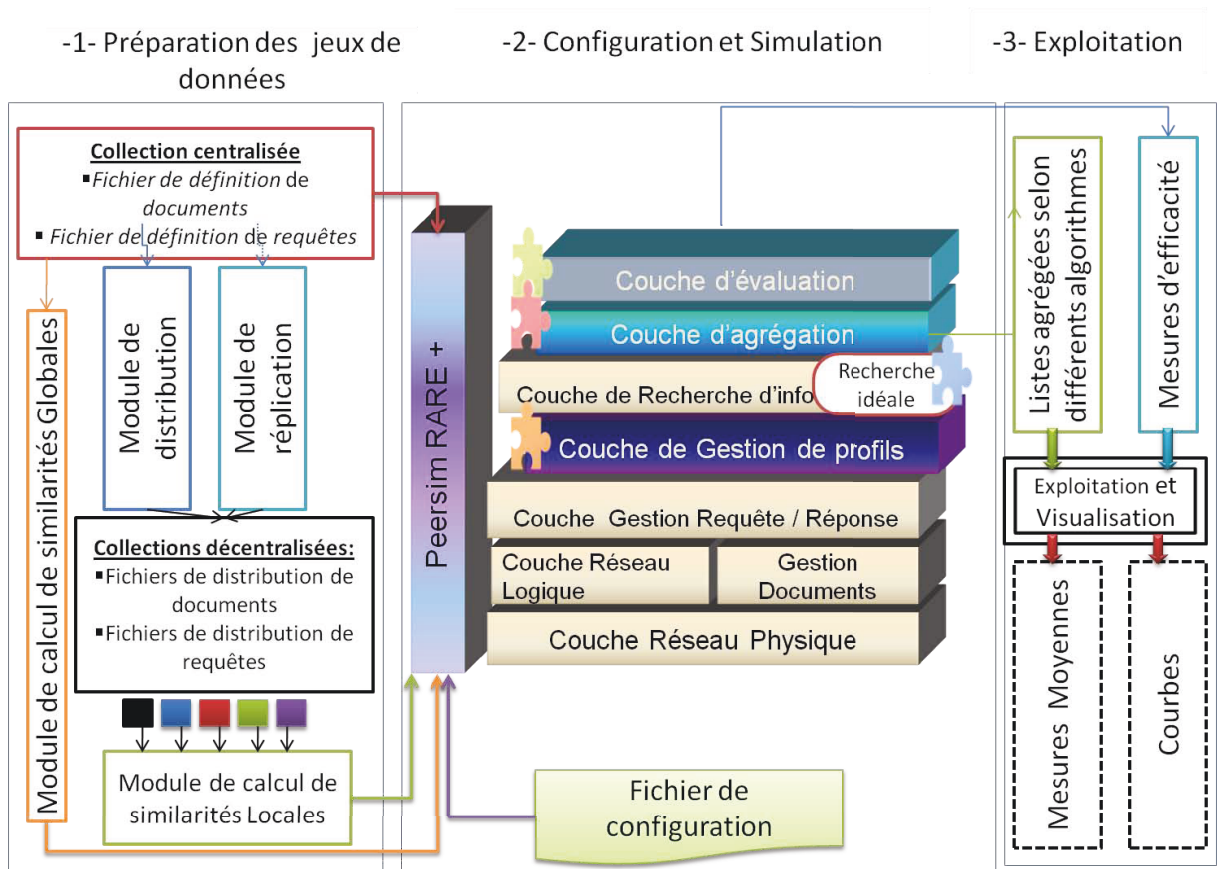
-1- Préparation des jeux de données

-2- Configuration et Simulation

-3- Exploitation

Collection centralisée
▪Fichier de définition de documents
▪ Fichier de définition de requêtes

Module de calcul de similarités Globales

Module de distribution

Module de réplication

Collections décentralisées:
▪Fichiers de distribution de documents
▪Fichiers de distribution de requêtes

Module de calcul de similarités Locales

Peersim RARE +

Couche d'évaluation

Couche d'agrégation

Couche de Recherche d'info

Recherche idéale

Couche de Gestion de profils

Couche Gestion Requête / Réponse

Couche Réseau Logique

Gestion Documents

Couche Réseau Physique

Fichier de configuration

Listes agrégées selon différents algorithmes

Mesures d'efficacité

Exploitation et Visualisation

Mesures Moyennes

Courbes